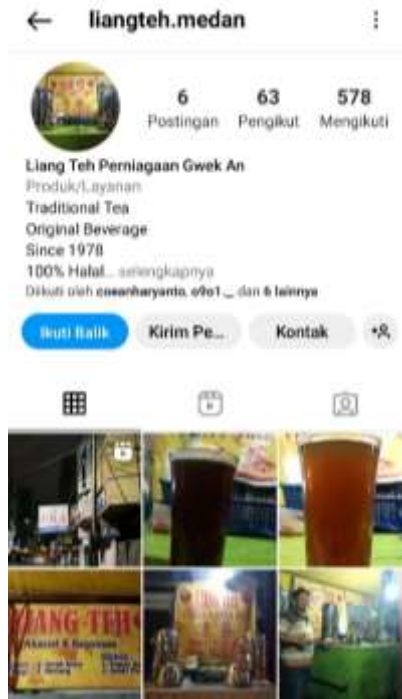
liangteh.medan

6 Postingan
63 Pengikut
578 Mengikuti

Liang Teh Perniagaan Gwek An
Produk/Layanan
Traditional Tea
Original Beverage
Since 1978
100% Halal... selengkapnya
Diikuti oleh cosanharyanto, c9o1_ dan 6 lainnya

Ikuti Balik
Kirim Pe...
Kontak

LIANG TEH
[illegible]